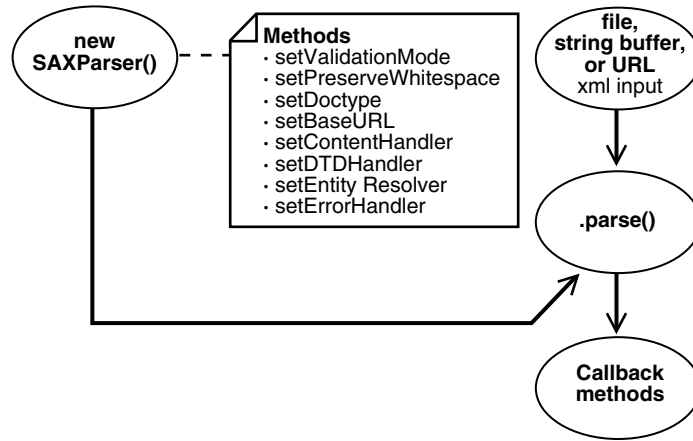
new SAXParser()

Methods
· setValidationMode
· setPreserveWhitespace
· setDoctype
· setBaseURL
· setContentHandler
· setDTDHandler
· setEntity Resolver
· setErrorHandler

file, string buffer, or URL
xml input

.parse()

Callback methods